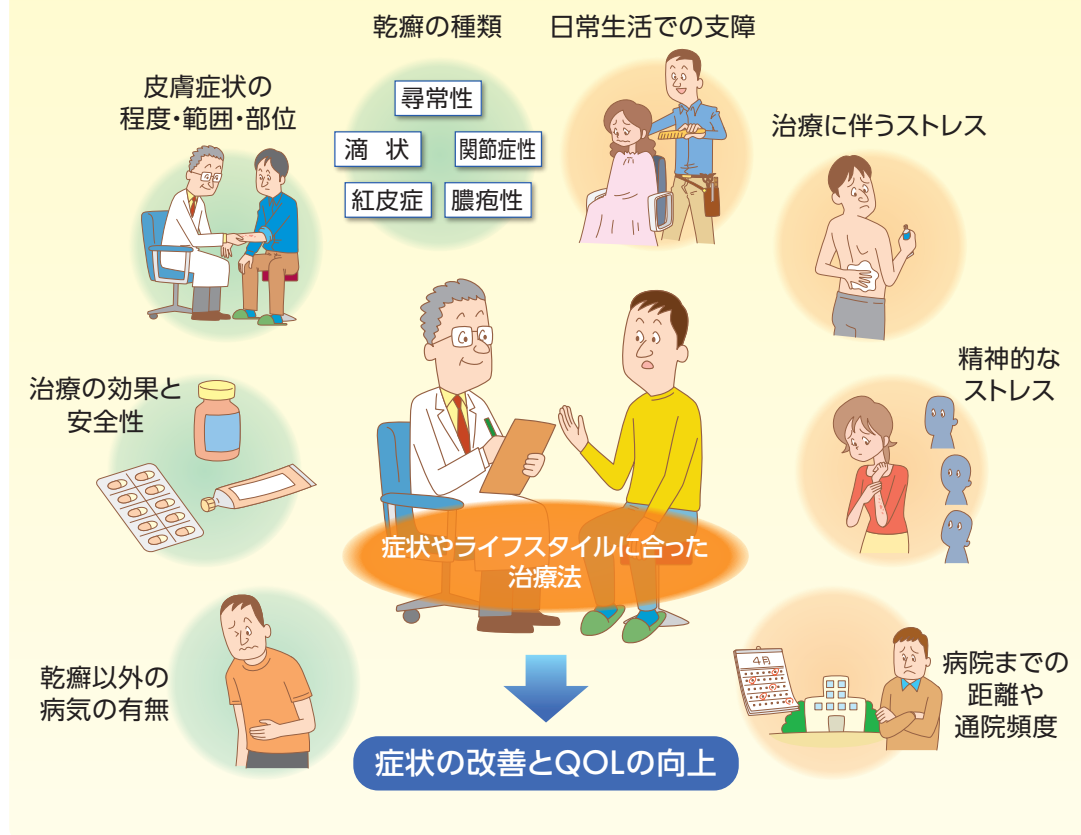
乾癬の種類

日常生活での支障

皮膚症状の程度・範囲・部位

尋常性

滴　状

関節症性

紅皮症

膿疱性

治療に伴うストレス

精神的なストレス

治療の効果と安全性

症状やライフスタイルに合った治療法

乾癬以外の病気の有無

4月

病院までの距離や通院頻度

症状の改善とQOLの向上